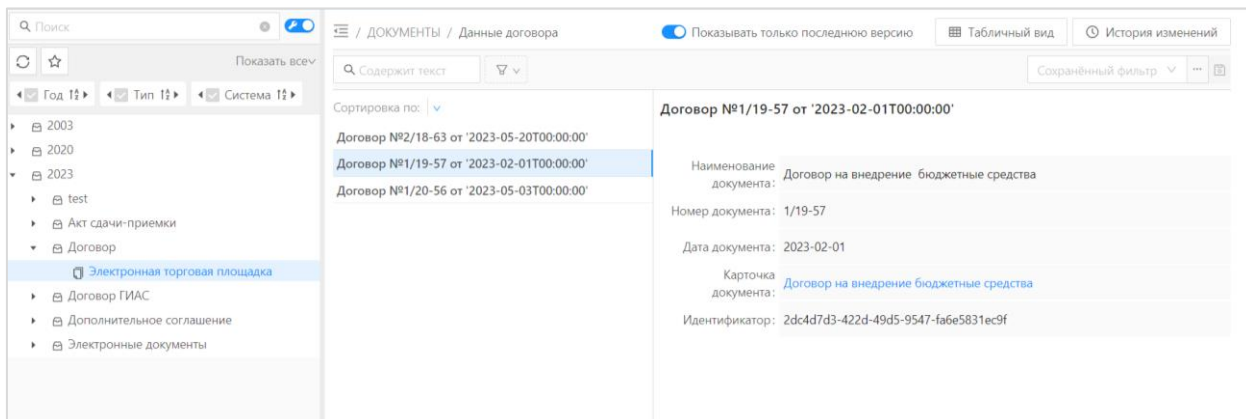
Поиск

Показать все

Год

Тип

Система

2003
2020
2023
test
Акт сдачи-приемки
Договор
Электронная торговая площадка
Договор ГИАС
Дополнительное соглашение
Электронные документы

/ ДОКУМЕНТЫ / Данные договора

Показывать только последнюю версию

Табличный вид

История изменений

Содержит текст

Сохранённый фильтр

Сортировка по:

Договор №2/18-63 от '2023-05-20T00:00:00'
Договор №1/19-57 от '2023-02-01T00:00:00'
Договор №1/20-56 от '2023-05-03T00:00:00'

Договор №1/19-57 от '2023-02-01T00:00:00'

Наименование документа: Договор на внедрение бюджетные средства
Номер документа: 1/19-57
Дата документа: 2023-02-01
Карточка документа: Договор на внедрение бюджетные средства
Идентификатор: 2dc4d7d3-422d-49d5-9547-fa6e5831ec9f